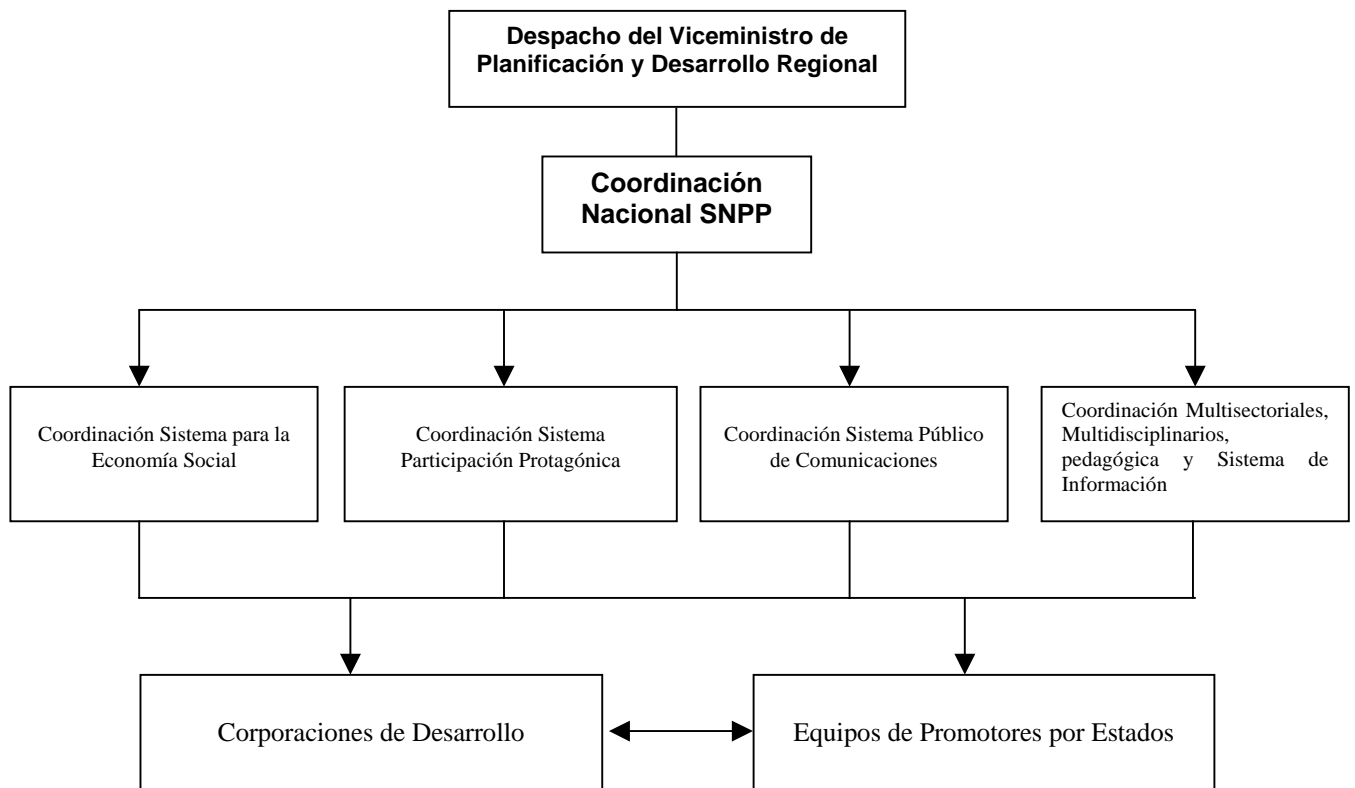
Despacho del Viceministro de Planificación y Desarrollo Regional

Coordinación Nacional SNPP

Coordinación Sistema para la Economía Social

Coordinación Sistema Participación Protagónica

Coordinación Sistema Público de Comunicaciones

Coordinación Multisectoriales, Multidisciplinarios, pedagógica y Sistema de Información

Corporaciones de Desarrollo

Equipos de Promotores por Estados